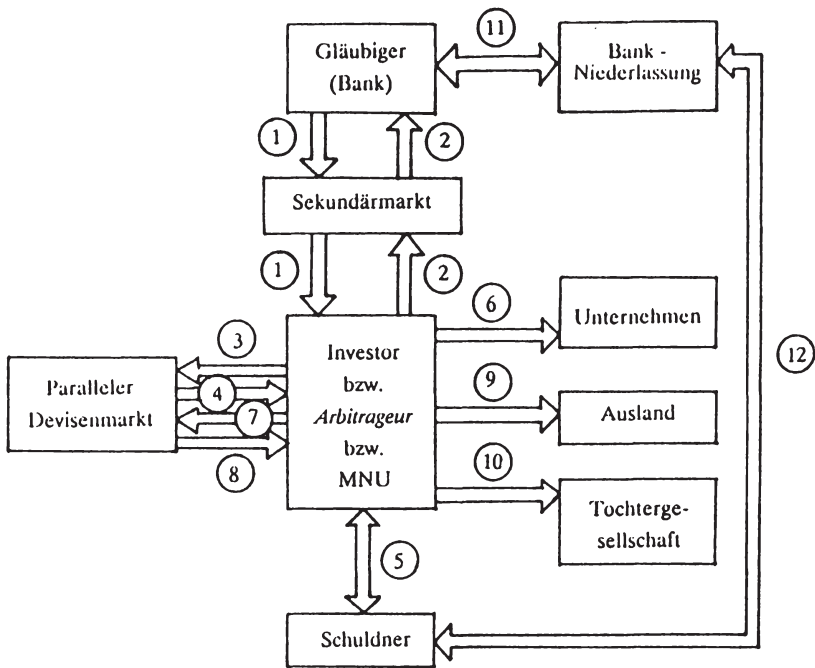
Gläubiger (Bank)

11

Bank - Niederlassung

1

2

Sekundärmarkt

1

2

6

Unternehmen

3

Paralleler Devisenmarkt

4

7

8

Investor bzw. *Arbitrageur* bzw. MNU

9

Ausland

10

Tochtergesellschaft

12

5

Schuldner